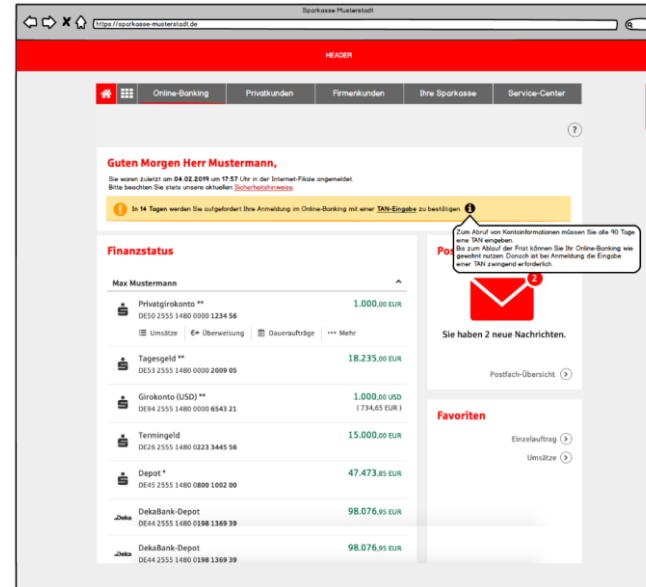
Sparkasse Musterstadt

https://sparkasse-musterstadt.de

HEADER

Online-Banking | Privatkunden | Firmenkunden | Ihre Sparkasse | Service-Center

?

Guten Morgen Herr Mustermann,

Sie waren zuletzt am 04.02.2019 um 17:57 Uhr in der Internet-Filiale angemeldet.
Bitte beachten Sie stets unsere aktuellen Sicherheitshinweise.

In 14 Tagen werden Sie aufgefordert Ihre Anmeldung im Online-Banking mit einer TAN-Eingabe zu bestätigen.

Zum Abruf von Kontoinformationen müssen Sie alle 90 Tage eine TAN eingeben.
Bis zum Ablauf der Frist können Sie Ihr Online-Banking wie gewohnt nutzen. Danach ist bei Anmeldung die Eingabe einer TAN zwingend erforderlich.

Finanzstatus

Max Mustermann

Privatgirokonto **
DE50 2555 1480 0000 1234 56
1.000,00 EUR

Umsätze | Überweisung | Daueraufträge | Mehr

Tagesgeld **
DE53 2555 1480 0000 2009 05
18.235,00 EUR

Girokonto (USD) **
DE94 2555 1480 0000 6543 21
1.000,00 USD
(734,65 EUR)

Termingeld
DE26 2555 1480 0223 3445 56
15.000,00 EUR

Depot *
DE45 2555 1480 0800 1002 00
47.473,85 EUR

Deka
DekaBank-Depot
DE44 2555 1480 0198 1369 39
98.076,95 EUR

Deka
DekaBank-Depot
DE44 2555 1480 0198 1369 39
98.076,95 EUR

Po

2

Sie haben 2 neue Nachrichten.

Postfach-Übersicht

Favoriten

Einzelauftrag

Umsätze